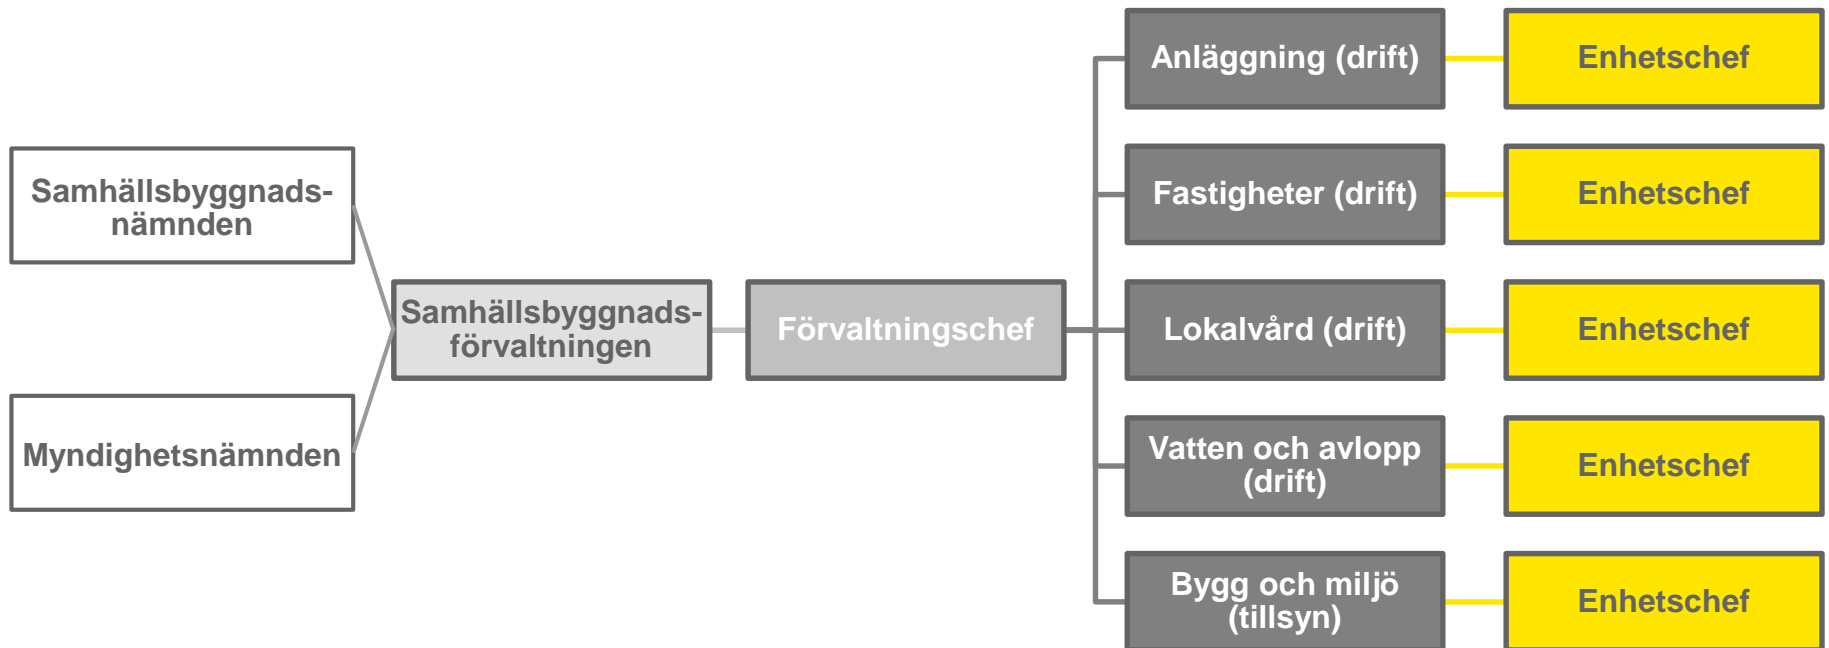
Samhällsbyggnadsnämnden

Myndighetsnämnden

Samhällsbyggnadsförvaltningen

Förvaltningschef

Anläggning (drift)

Enhetschef

Fastigheter (drift)

Enhetschef

Lokalvård (drift)

Enhetschef

Vatten och avlopp (drift)

Enhetschef

Bygg och miljö (tillsyn)

Enhetschef